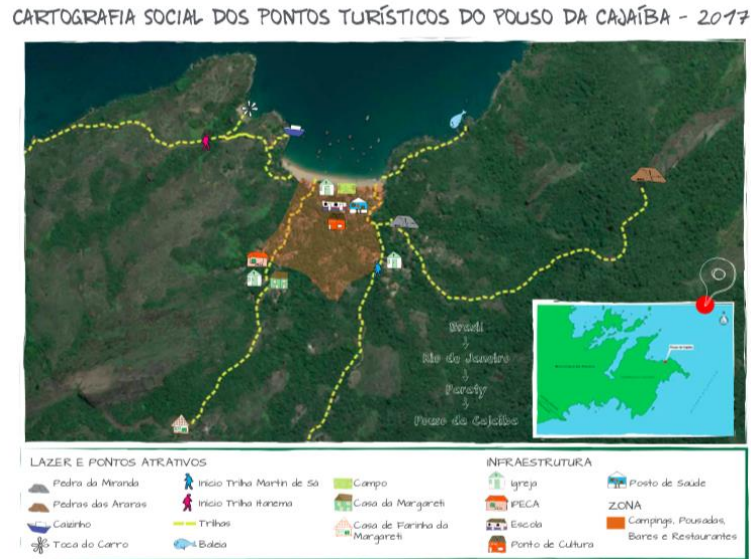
CARTOGRAFIA SOCIAL DOS PONTOS TURÍSTICOS DO POUSO DA CAJAÍBA - 2017

Brasil
↓
Rio de Janeiro
↓
Paraty
↓
Pouso da Cajaíba

LAZER E PONTOS ATRATIVOS

Pedra da Miranda
Pedras das Araras
Caixinho
Toca do Carro
Início Trilha Martin de Sá
Início Trilha Itanema
Trilhas
Baleia
Campo
Casa da Margareti
Casa de Farinha da Margareti

INFRAESTRUTURA

Igreja
IPECA
Escola
Ponto de Cultura
Posto de Saúde

ZONA

Campings, Pousadas, Bares e Restaurantes